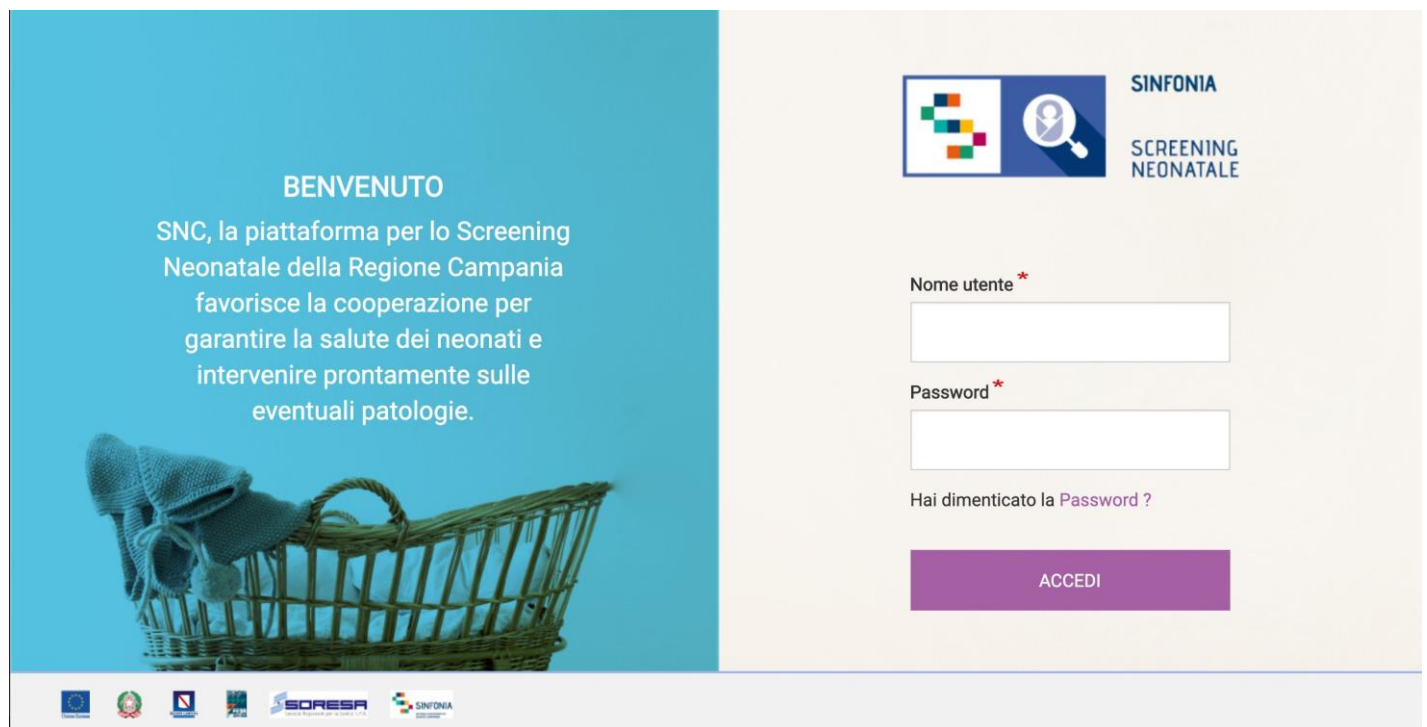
BENVENUTO
SNC, la piattaforma per lo Screening Neonatale della Regione Campania favorisce la cooperazione per garantire la salute dei neonati e intervenire prontamente sulle eventuali patologie.

SINFONIA

SCREENING NEONATALE

Nome utente *

Password *

Hai dimenticato la Password ?

ACCEDI

SORESA

SINFONIA